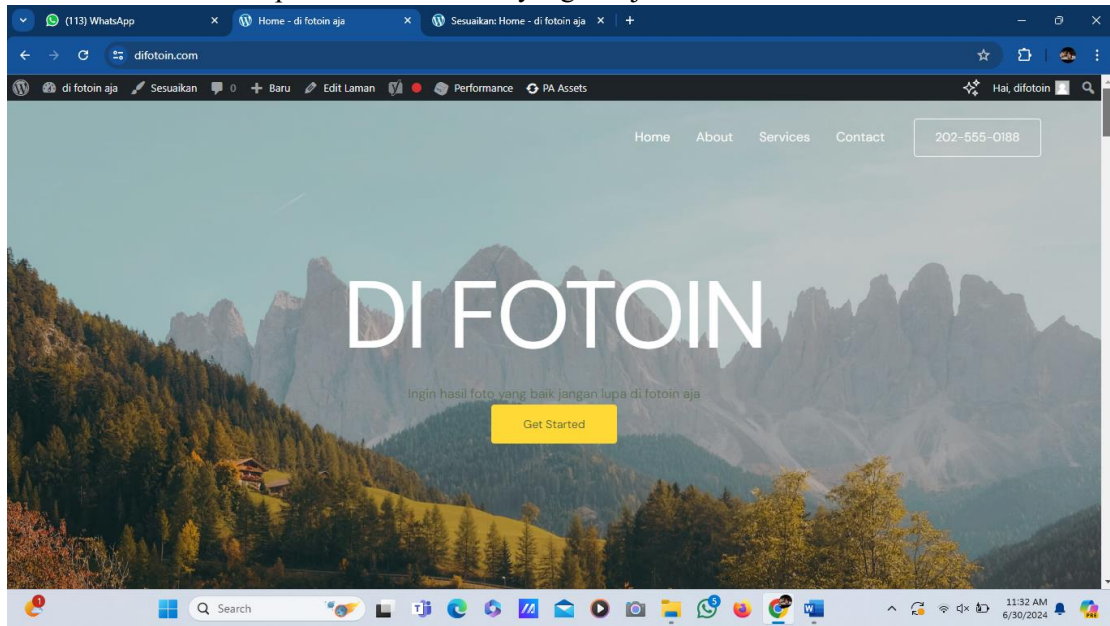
(113) WhatsApp
Home - di fotoin aja
Sesuaikan: Home - di fotoin aja
difotoin.com
di fotoin aja Sesuaikan 0 Baru Edit Laman Performance PA Assets
Hai, difotoin

Home About Services Contact 202-555-0188

DI FOTOIN

Ingin hasil foto yang baik jangan lupa di fotoin aja

Get Started

Search
11:32 AM
6/30/2024